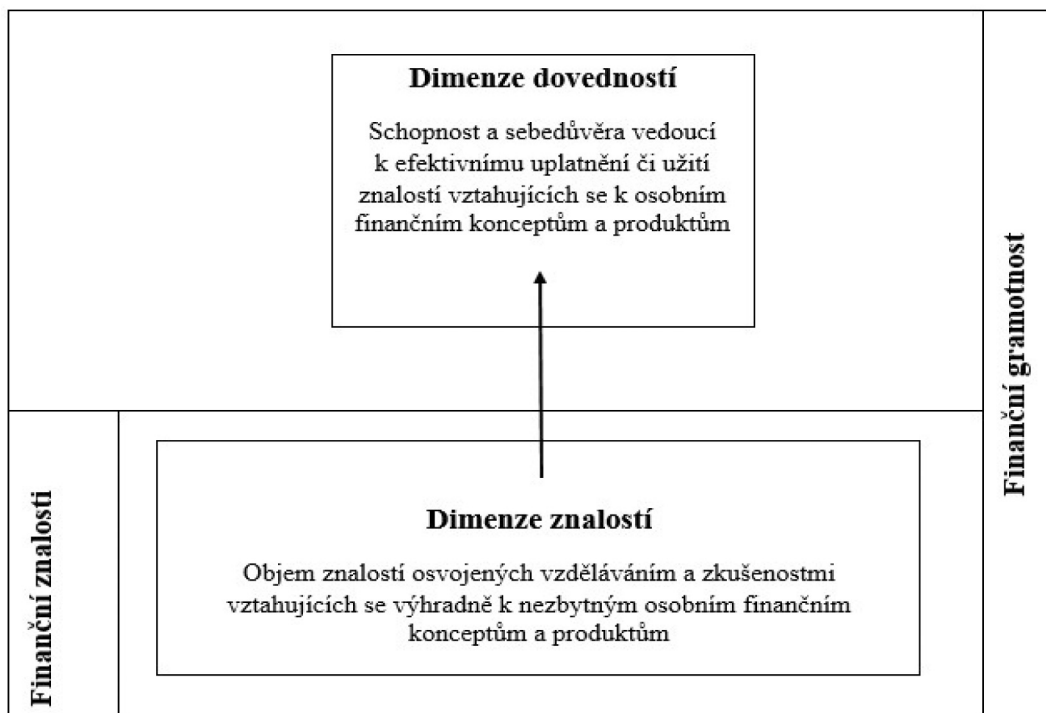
Dimenze dovedností

Schopnost a sebedůvěra vedoucí k efektivnímu uplatnění či užití znalostí vztahujících se k osobním finančním konceptům a produktům

Finanční gramotnost

Finanční znalosti

Dimenze znalostí

Objem znalostí osvojených vzděláváním a zkušenostmi vztahujících se výhradně k nezbytným osobním finančním konceptům a produktům